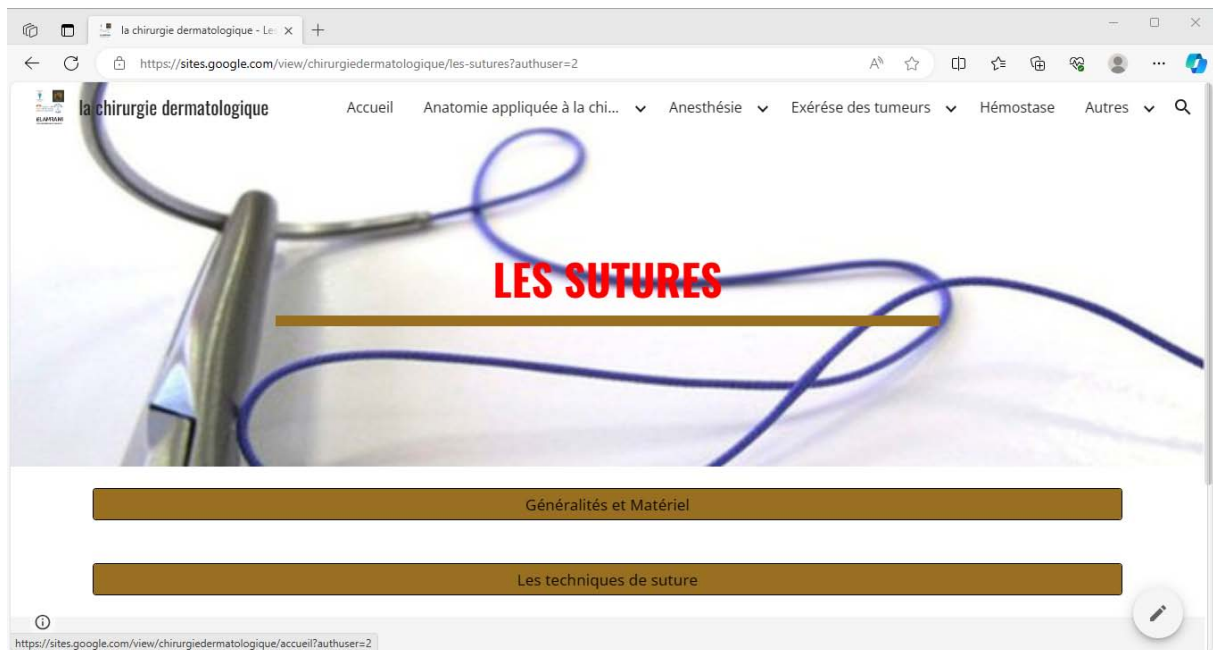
la chirurgie dermatologique - Le

https://sites.google.com/view/chirurgiedermatologique/les-sutures?authuser=2

la chirurgie dermatologique

Accueil Anatomie appliquée à la chi... Anesthésie Exérése des tumeurs Hémostase Autres

LES SUTURES

Généralités et Matériel

Les techniques de suture

https://sites.google.com/view/chirurgiedermatologique/accueil?authuser=2